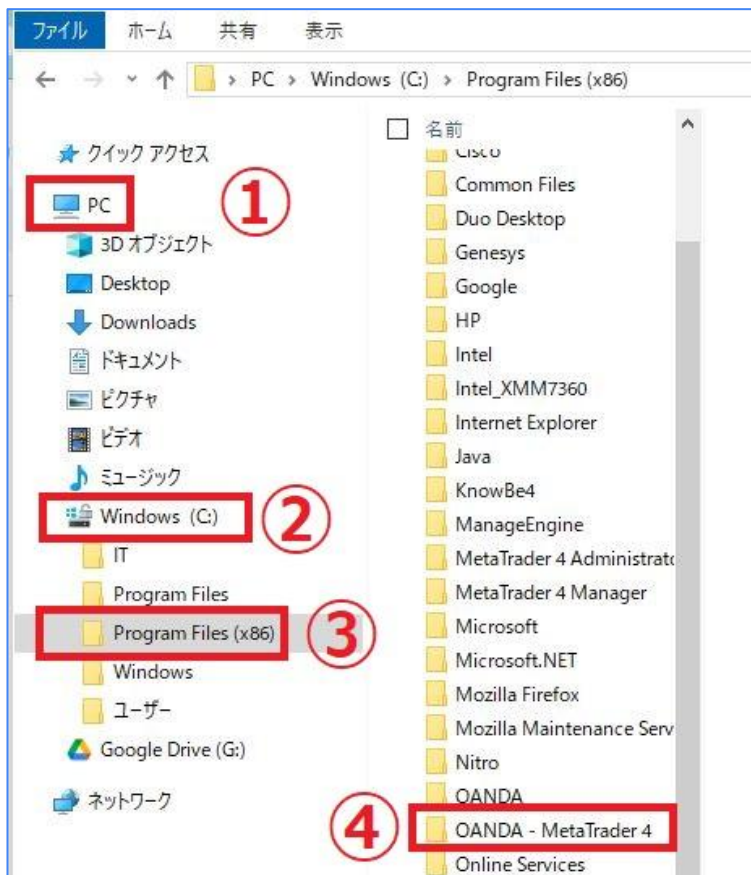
ファイル ホーム 共有 表示

PC > Windows (C:) > Program Files (x86)

クイック アクセス
PC ①
3D オブジェクト
Desktop
Downloads
ドキュメント
ピクチャ
ビデオ
ミュージック
Windows (C:) ②
IT
Program Files
Program Files (x86) ③
Windows
ユーザー
Google Drive (G:)
ネットワーク

名前
Cisco
Common Files
Duo Desktop
Genesys
Google
HP
Intel
Intel_XMM7360
Internet Explorer
Java
KnowBe4
ManageEngine
MetaTrader 4 Administrato
MetaTrader 4 Manager
Microsoft
Microsoft.NET
Mozilla Firefox
Mozilla Maintenance Serv
Nitro
OANDA
④ OANDA - MetaTrader 4
Online Services